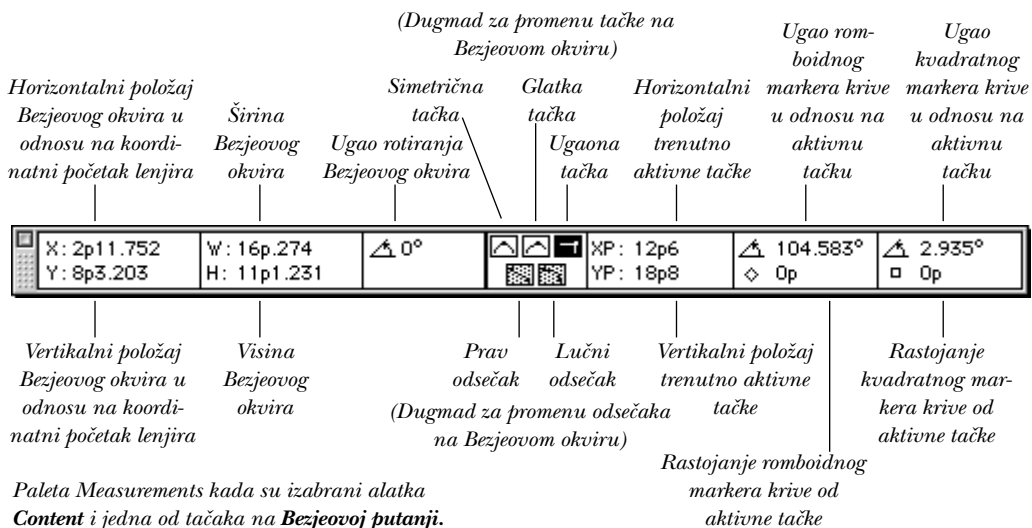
(Dugmad za promenu tačke na Bezjeovom okviru)

Horizontalni položaj Bezjeovog okvira u odnosu na koordinatni početak lenjira

Širina Bezjeovog okvira

Simetrična tačka

Ugao rotiranja Bezjeovog okvira

Glatka tačka

Ugaona tačka

Horizontalni položaj trenutno aktivne tačke

Ugao romboidnog markera krive u odnosu na aktivnu tačku

Ugao kvadratnog markera krive u odnosu na aktivnu tačku

| X: 2p11.752 Y: 8p3.203 | W: 16p.274 H: 11p1.231 | 0° | | XP: 12p6 YP: 18p8 | 104.583° 0p | 2.935° 0p |
|---|---|---|---|---|---|---|

Vertikalni položaj Bezjeovog okvira u odnosu na koordinatni početak lenjira

Visina Bezjeovog okvira

Prav odsečak

Lučni odsečak

Vertikalni položaj trenutno aktivne tačke

Rastojanje kvadratnog markera krive od aktivne tačke

(Dugmad za promenu odsečaka na Bezjeovom okviru)

Rastojanje romboidnog markera krive od aktivne tačke

Paleta Measurements kada su izabrani alatka **Content** i jedna od tačaka na **Bezjeovoj putanji.**